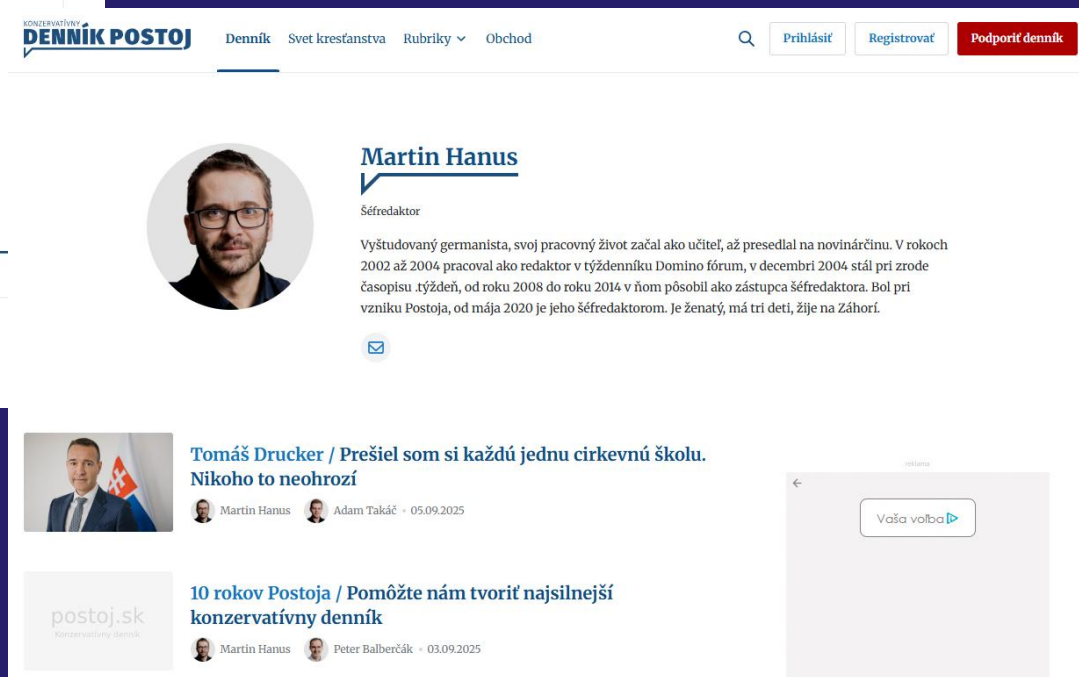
KONZERVATÍVNY DENNÍK POSTOJ

Denník Svet kresťanstva Rubriky Obchod

Prihlásiť Registrovať Podporiť denník

Martin Hanus

Šéfredaktor

Vyštudovaný germanista, svoj pracovný život začal ako učiteľ, až presedlal na novinárčinu. V rokoch 2002 až 2004 pracoval ako redaktor v týždenníku Domino fórum, v decembri 2004 stál pri zrode časopisu .týždeň, od roku 2008 do roku 2014 v ňom pôsobil ako zástupca šéfredaktora. Bol pri vzniku Postoja, od mája 2020 je jeho šéfredaktorom. Je ženatý, má tri deti, žije na Záhorí.

Tomáš Drucker / Prešiel som si každú jednu cirkevnú školu. Nikoho to neohrozí

Martin Hanus Adam Takáč • 05.09.2025

reklama

Vaša voľba

postoj.sk
Konzervatívny denník

10 rokov Postoja / Pomôžte nám tvoriť najsilnejší konzervatívny denník

Martin Hanus Peter Balberčák • 03.09.2025